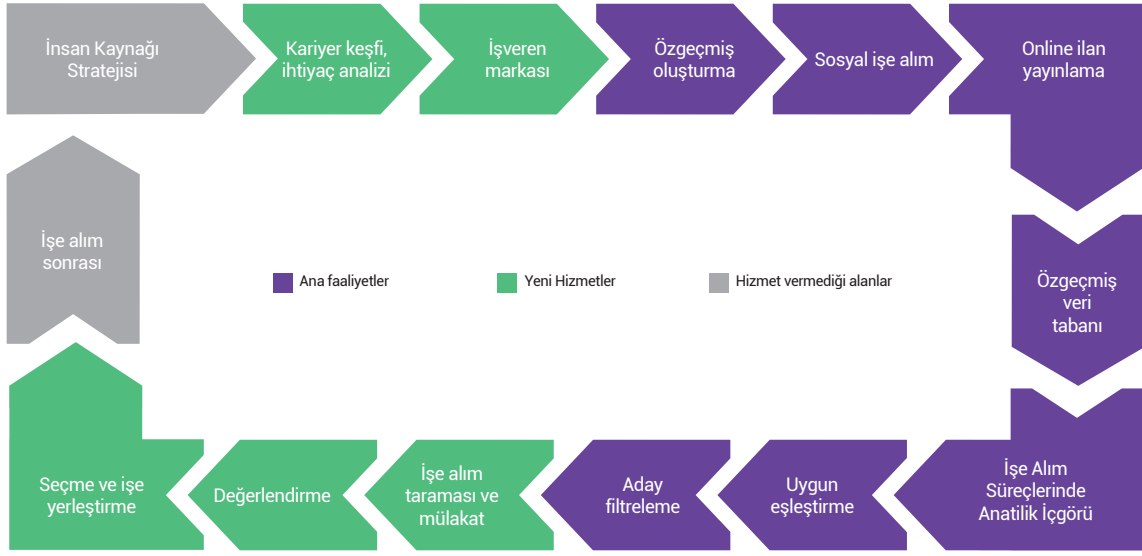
İnsan Kaynağı Stratejisi

Kariyer keşfi, ihtiyaç analizi

İşveren markası

Özgeçmiş oluşturma

Sosyal işe alım

Online ilan yayınlama

Özgeçmiş veri tabanı

İşe Alım Süreçlerinde Anatilik İçgörü

Uygun eşleştirme

Aday filtreleme

İşe alım taraması ve mülakat

Değerlendirme

Seçme ve işe yerleştirme

İşe alım sonrası

Ana faaliyetler

Yeni Hizmetler

Hizmet vermediği alanlar